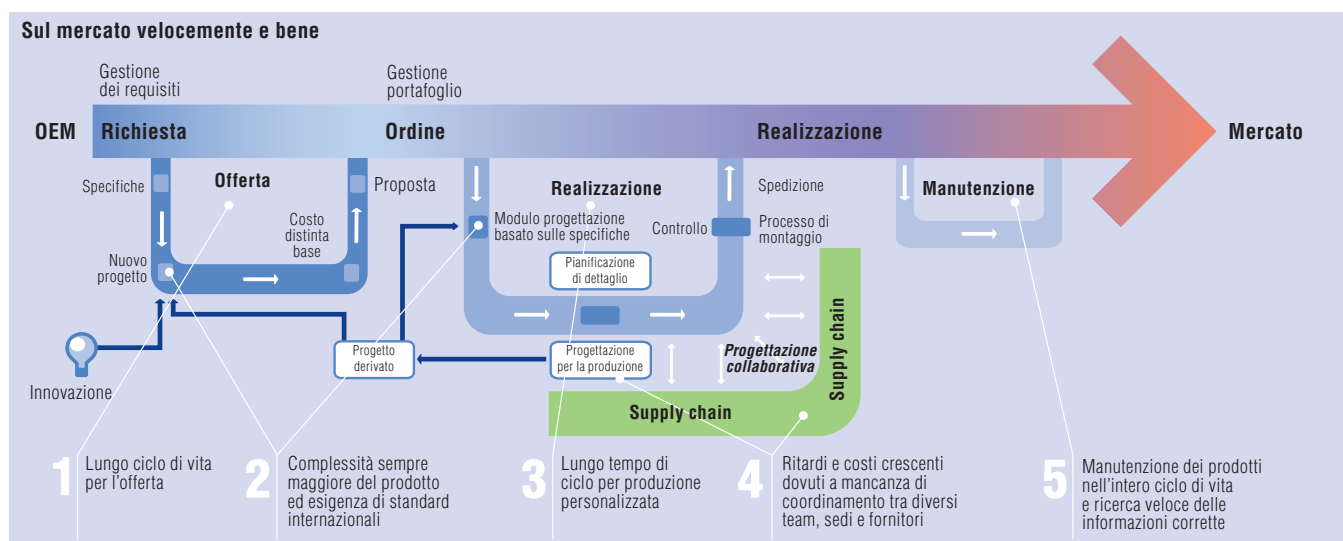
Sul mercato velocemente e bene

Gestione dei requisiti

Gestione portafoglio

OEM

Richiesta

Ordine

Realizzazione

Mercato

Specifiche

Offerta

Proposta

Costo distinta base

Nuovo progetto

Realizzazione

Modulo progettazione basato sulle specifiche

Controllo

Spedizione

Processo di montaggio

Manutenzione

Pianificazione di dettaglio

Progetto derivato

Progettazione per la produzione

Progettazione collaborativa

Supply chain

Supply chain

Innovazione

1 Lungo ciclo di vita per l'offerta

2 Complessità sempre maggiore del prodotto ed esigenza di standard internazionali

3 Lungo tempo di ciclo per produzione personalizzata

4 Ritardi e costi crescenti dovuti a mancanza di coordinamento tra diversi team, sedi e fornitori

5 Manutenzione dei prodotti nell'intero ciclo di vita e ricerca veloce delle informazioni corrette